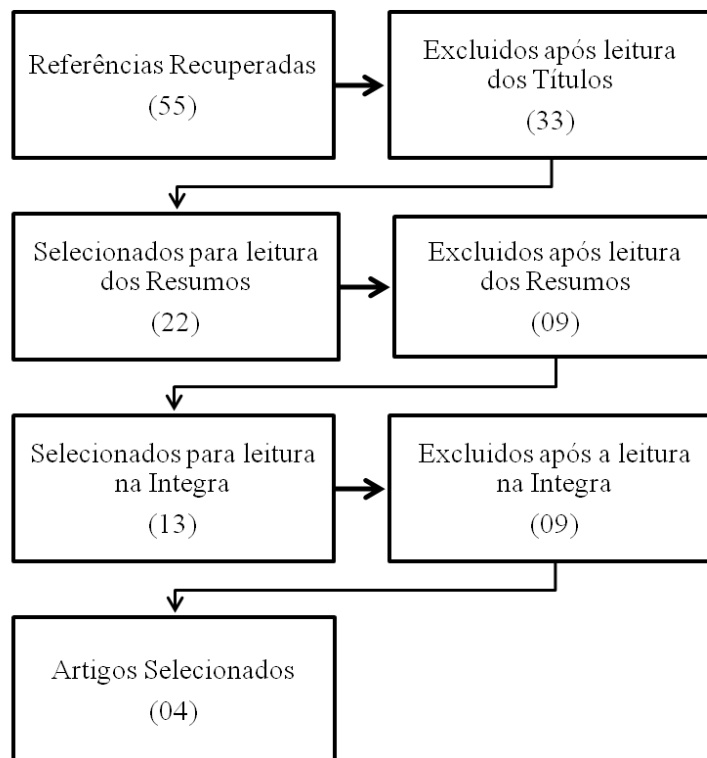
Referências Recuperadas
(55)

Excluidos após leitura dos Títulos
(33)

Selecionados para leitura dos Resumos
(22)

Excluidos após leitura dos Resumos
(09)

Selecionados para leitura na Integra
(13)

Excluidos após a leitura na Integra
(09)

Artigos Selecionados
(04)